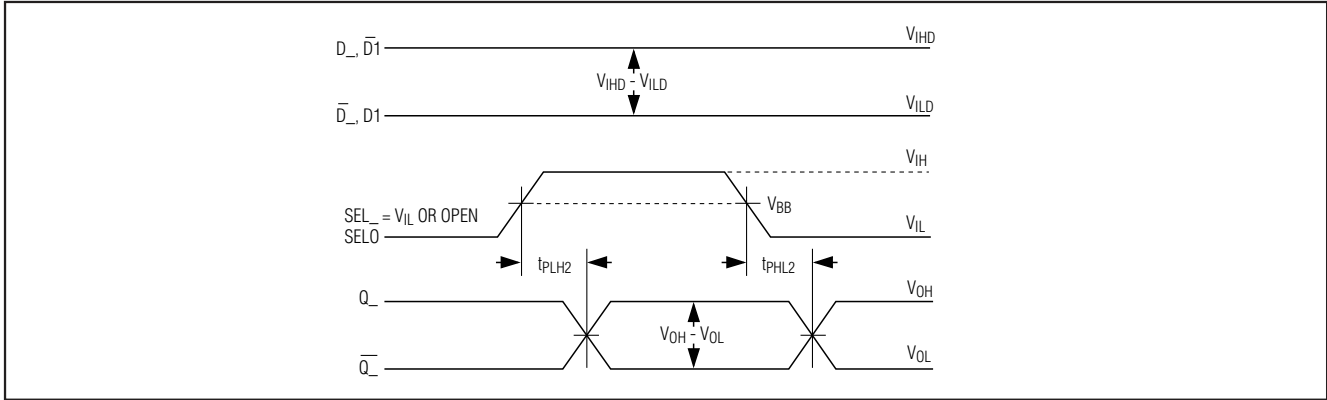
$D\_$, $\overline{D1}$

$V_{IHD}$

$V_{IHD} - V_{ILD}$

$\overline{D\_}$, D1

$V_{ILD}$

$V_{IH}$

$V_{BB}$

SEL\_ = $V_{IL}$ OR OPEN

SEL0

$V_{IL}$

$t_{PLH2}$

$t_{PHL2}$

Q\_

$V_{OH}$

$V_{OH} - V_{OL}$

$\overline{Q\_}$

$V_{OL}$